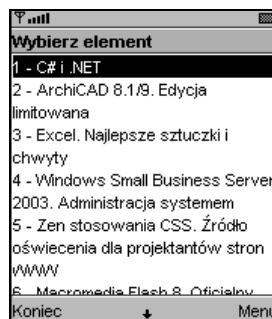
Wybierz element
1 - C# i .NET
2 - ArchiCAD 8.1/9. Edycja limitowana
3 - Excel. Najlepsze sztuczki i chwyty
4 - Windows Small Business Server 2003. Administracja systemem
5 - Zen stosowania CSS. Źródło oświecenia dla projektantów stron WWW
6 - Macromedia Flash 8. Oficjalny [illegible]
Koniec
Menu